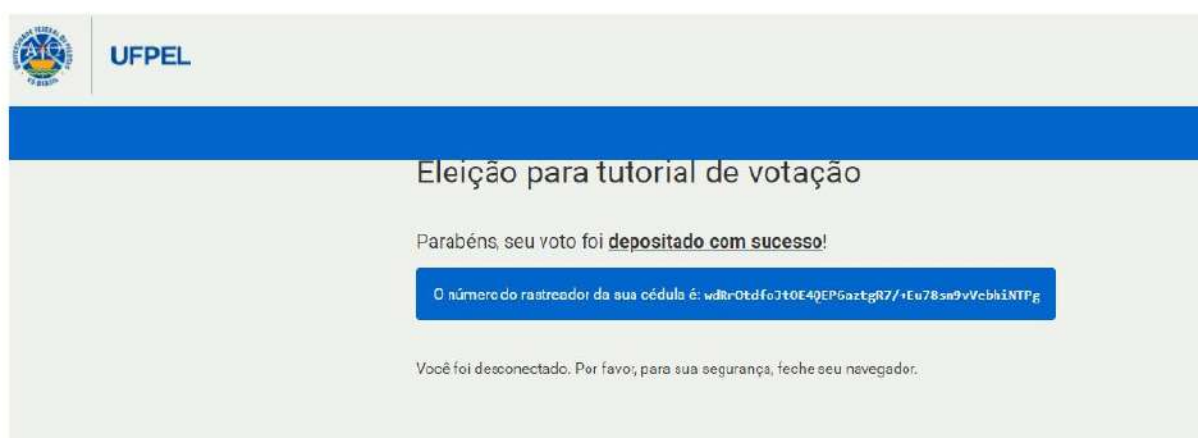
UFPEL

Eleição para tutorial de votação

Parabéns, seu voto foi **depositado com sucesso**!

O número do rastreador da sua cédula é: wdRrOtdfoJtOE4QEP6aztgR7/+Eu78sm9vVebhiNTPg

Você foi desconectado. Por favor, para sua segurança, feche seu navegador.